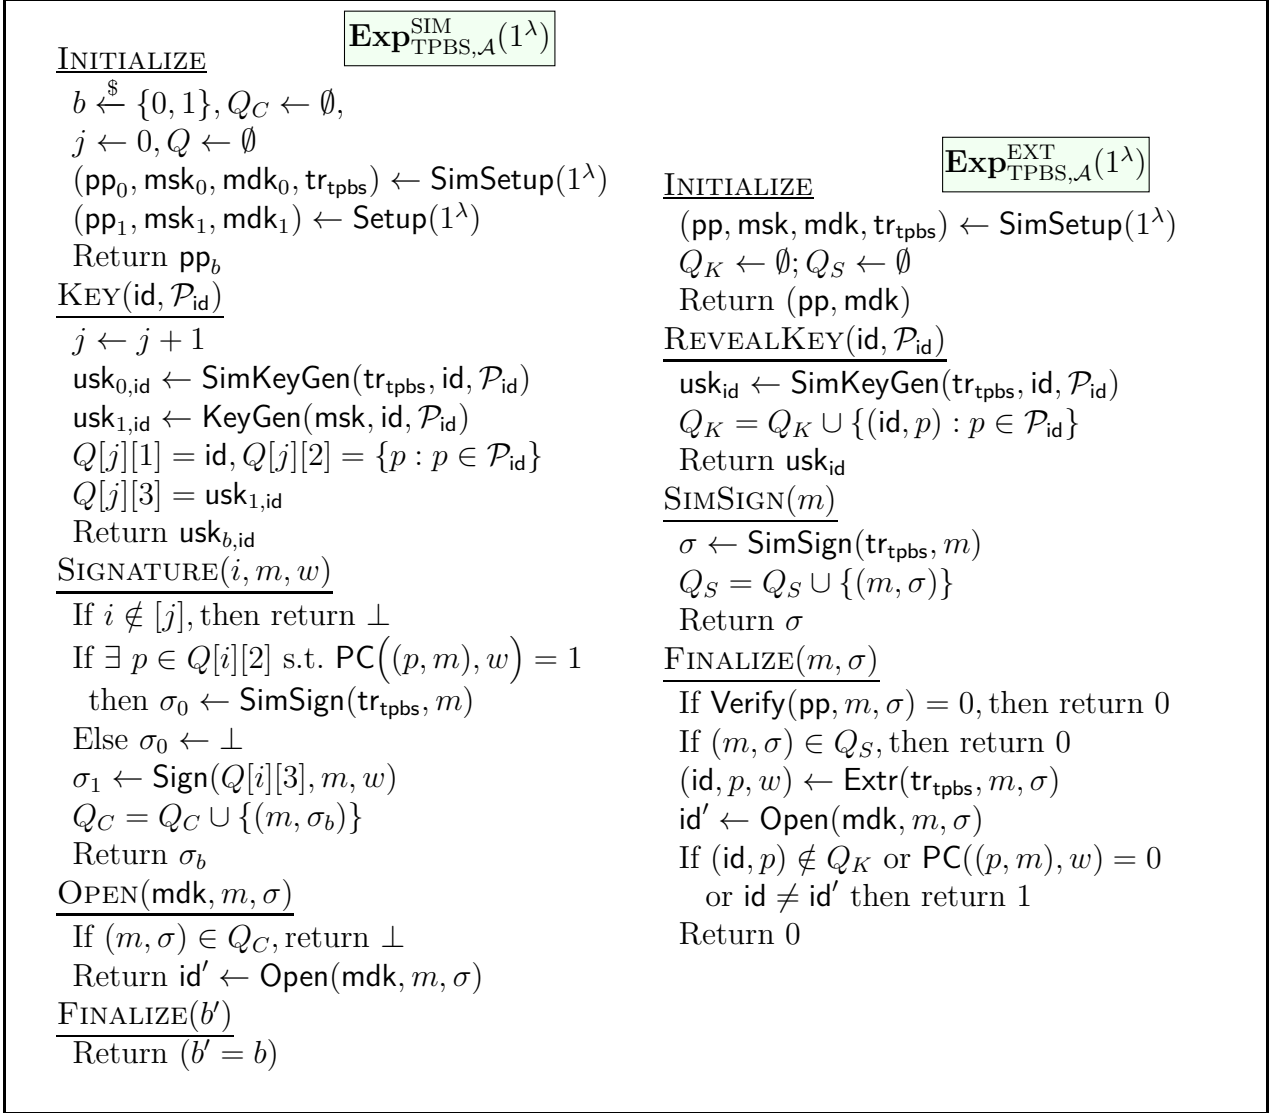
$\mathbf{Exp}^{\mathrm{SIM}}_{\mathrm{TPBS},\mathcal{A}}(1^\lambda)$

INITIALIZE
$b \xleftarrow{\$} \{0,1\}, Q_C \leftarrow \emptyset,$
$j \leftarrow 0, Q \leftarrow \emptyset$
$(\mathsf{pp}_0, \mathsf{msk}_0, \mathsf{mdk}_0, \mathsf{tr}_{\mathsf{tpbs}}) \leftarrow \mathsf{SimSetup}(1^\lambda)$
$(\mathsf{pp}_1, \mathsf{msk}_1, \mathsf{mdk}_1) \leftarrow \mathsf{Setup}(1^\lambda)$
Return $\mathsf{pp}_b$

KEY$(\mathsf{id}, \mathcal{P}_{\mathsf{id}})$
$j \leftarrow j+1$
$\mathsf{usk}_{0,\mathsf{id}} \leftarrow \mathsf{SimKeyGen}(\mathsf{tr}_{\mathsf{tpbs}}, \mathsf{id}, \mathcal{P}_{\mathsf{id}})$
$\mathsf{usk}_{1,\mathsf{id}} \leftarrow \mathsf{KeyGen}(\mathsf{msk}, \mathsf{id}, \mathcal{P}_{\mathsf{id}})$
$Q[j][1] = \mathsf{id}, Q[j][2] = \{p : p \in \mathcal{P}_{\mathsf{id}}\}$
$Q[j][3] = \mathsf{usk}_{1,\mathsf{id}}$
Return $\mathsf{usk}_{b,\mathsf{id}}$

SIGNATURE$(i, m, w)$
If $i \notin [j]$, then return $\perp$
If $\exists\, p \in Q[i][2]$ s.t. $\mathsf{PC}\big((p,m),w\big) = 1$
then $\sigma_0 \leftarrow \mathsf{SimSign}(\mathsf{tr}_{\mathsf{tpbs}}, m)$
Else $\sigma_0 \leftarrow \perp$
$\sigma_1 \leftarrow \mathsf{Sign}(Q[i][3], m, w)$
$Q_C = Q_C \cup \{(m, \sigma_b)\}$
Return $\sigma_b$

OPEN$(\mathsf{mdk}, m, \sigma)$
If $(m,\sigma) \in Q_C$, return $\perp$
Return $\mathsf{id}' \leftarrow \mathsf{Open}(\mathsf{mdk}, m, \sigma)$

FINALIZE$(b')$
Return $(b' = b)$

$\mathbf{Exp}^{\mathrm{EXT}}_{\mathrm{TPBS},\mathcal{A}}(1^\lambda)$

INITIALIZE
$(\mathsf{pp}, \mathsf{msk}, \mathsf{mdk}, \mathsf{tr}_{\mathsf{tpbs}}) \leftarrow \mathsf{SimSetup}(1^\lambda)$
$Q_K \leftarrow \emptyset; Q_S \leftarrow \emptyset$
Return $(\mathsf{pp}, \mathsf{mdk})$

REVEALKEY$(\mathsf{id}, \mathcal{P}_{\mathsf{id}})$
$\mathsf{usk}_{\mathsf{id}} \leftarrow \mathsf{SimKeyGen}(\mathsf{tr}_{\mathsf{tpbs}}, \mathsf{id}, \mathcal{P}_{\mathsf{id}})$
$Q_K = Q_K \cup \{(\mathsf{id}, p) : p \in \mathcal{P}_{\mathsf{id}}\}$
Return $\mathsf{usk}_{\mathsf{id}}$

SIMSIGN$(m)$
$\sigma \leftarrow \mathsf{SimSign}(\mathsf{tr}_{\mathsf{tpbs}}, m)$
$Q_S = Q_S \cup \{(m, \sigma)\}$
Return $\sigma$

FINALIZE$(m, \sigma)$
If $\mathsf{Verify}(\mathsf{pp}, m, \sigma) = 0$, then return 0
If $(m, \sigma) \in Q_S$, then return 0
$(\mathsf{id}, p, w) \leftarrow \mathsf{Extr}(\mathsf{tr}_{\mathsf{tpbs}}, m, \sigma)$
$\mathsf{id}' \leftarrow \mathsf{Open}(\mathsf{mdk}, m, \sigma)$
If $(\mathsf{id}, p) \notin Q_K$ or $\mathsf{PC}((p,m),w) = 0$
or $\mathsf{id} \neq \mathsf{id}'$ then return 1
Return 0